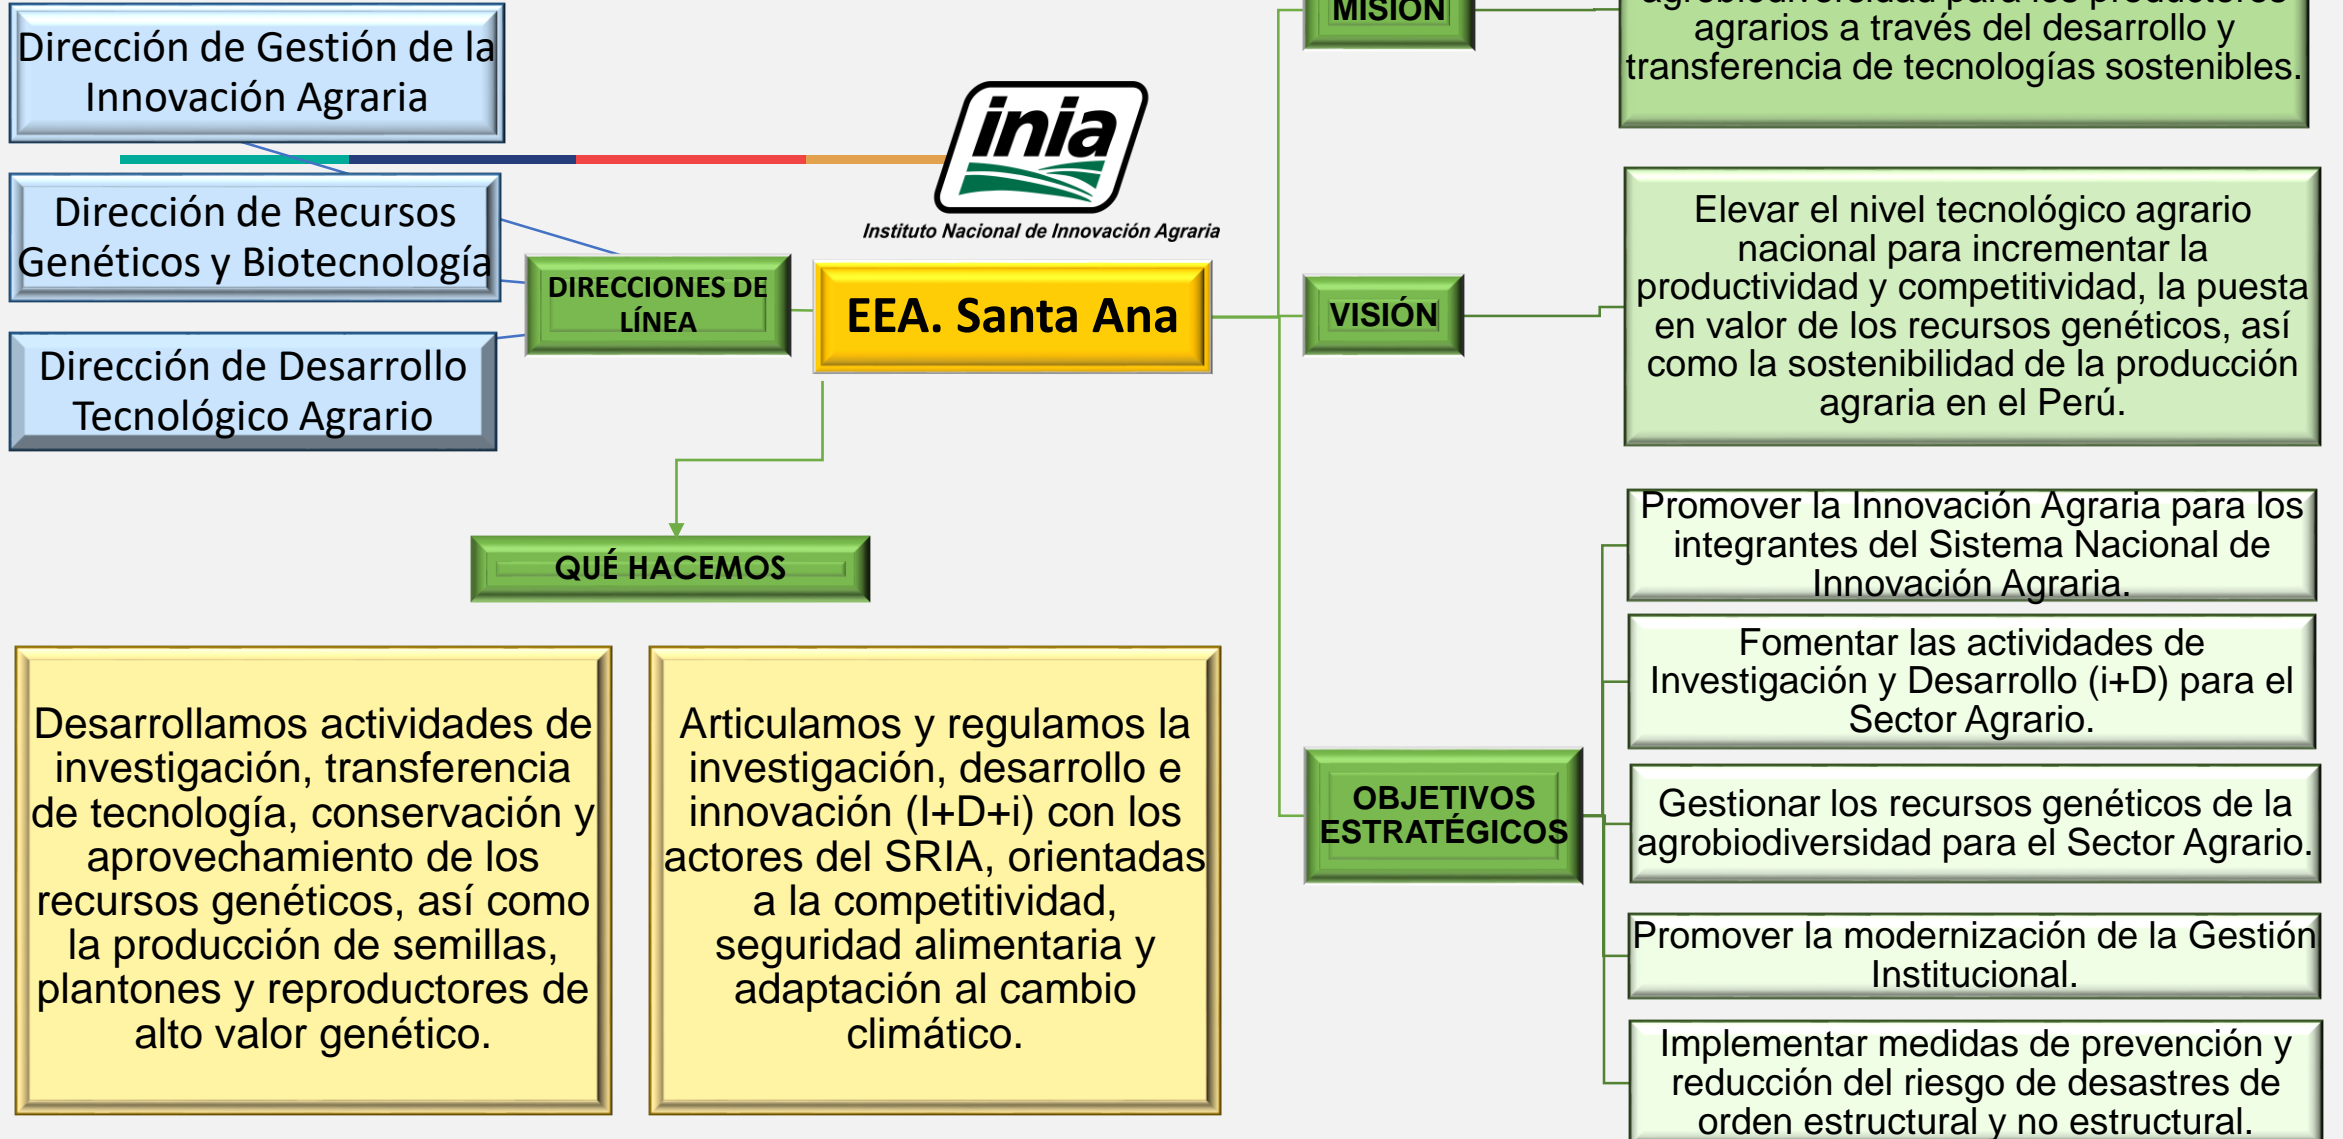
Dirección de Gestión de la Innovación Agraria

Dirección de Recursos Genéticos y Biotecnología

Dirección de Desarrollo Tecnológico Agrario

inia

Instituto Nacional de Innovación Agraria

DIRECCIONES DE LÍNEA

EEA. Santa Ana

QUÉ HACEMOS

Desarrollamos actividades de investigación, transferencia de tecnología, conservación y aprovechamiento de los recursos genéticos, así como la producción de semillas, plantones y reproductores de alto valor genético.

Articulamos y regulamos la investigación, desarrollo e innovación (I+D+i) con los actores del SRIA, orientadas a la competitividad, seguridad alimentaria y adaptación al cambio climático.

MISIÓN

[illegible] agrarios a través del desarrollo y transferencia de tecnologías sostenibles.

VISIÓN

Elevar el nivel tecnológico agrario nacional para incrementar la productividad y competitividad, la puesta en valor de los recursos genéticos, así como la sostenibilidad de la producción agraria en el Perú.

OBJETIVOS ESTRATÉGICOS

Promover la Innovación Agraria para los integrantes del Sistema Nacional de Innovación Agraria.

Fomentar las actividades de Investigación y Desarrollo (i+D) para el Sector Agrario.

Gestionar los recursos genéticos de la agrobiodiversidad para el Sector Agrario.

Promover la modernización de la Gestión Institucional.

Implementar medidas de prevención y reducción del riesgo de desastres de orden estructural y no estructural.